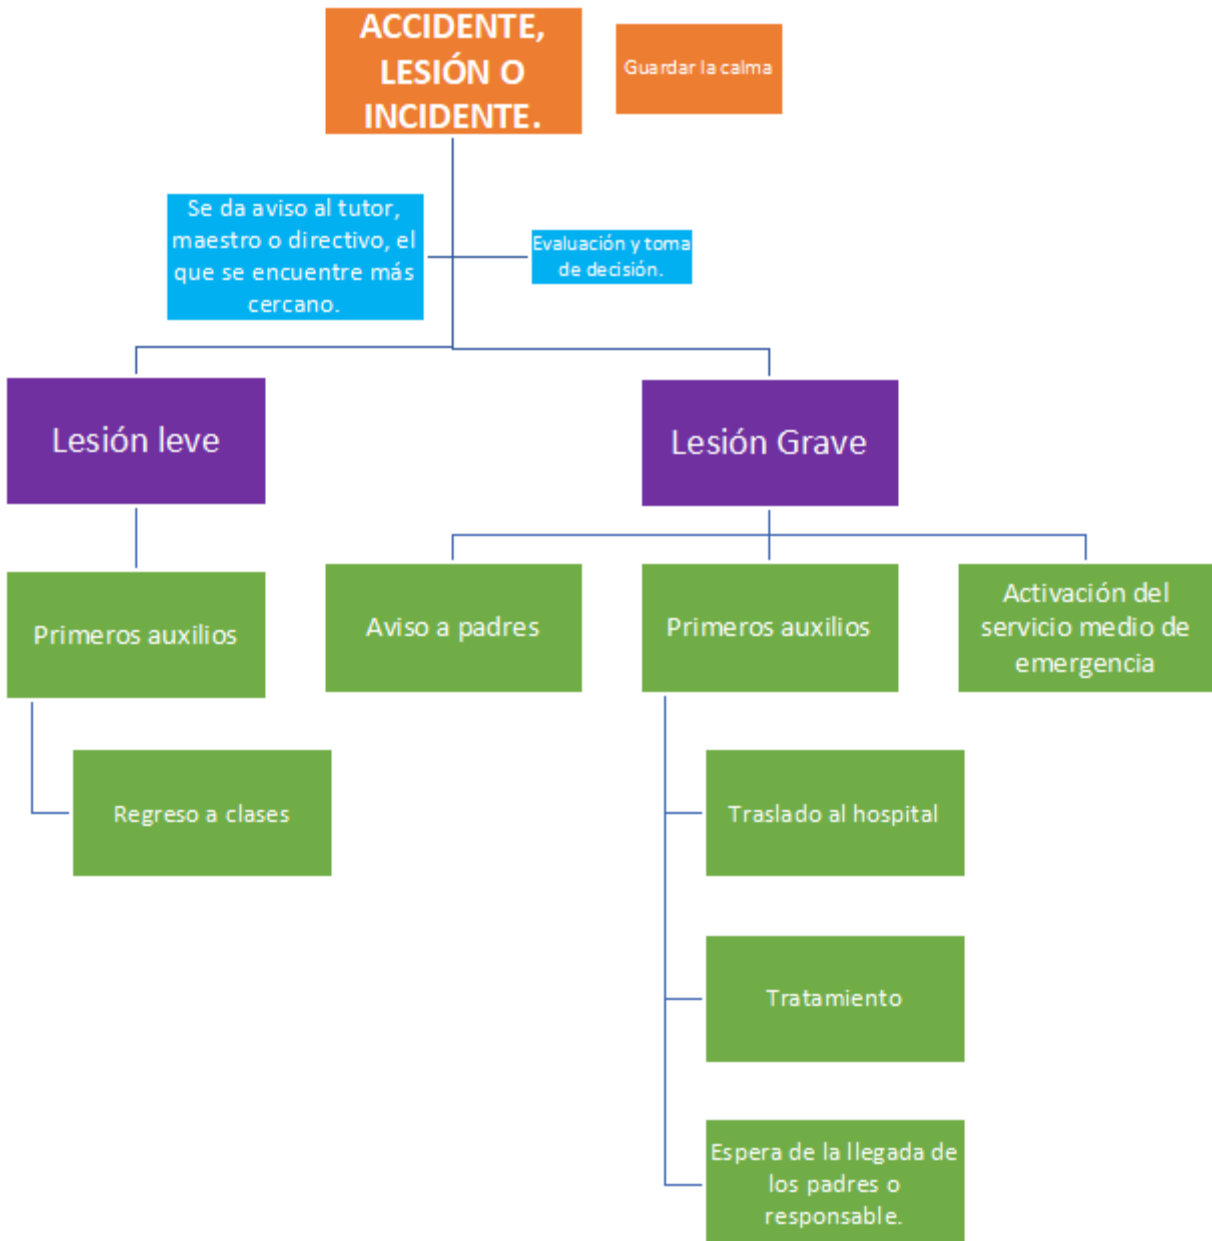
ACCIDENTE, LESIÓN O INCIDENTE.

Guardar la calma

Se da aviso al tutor, maestro o directivo, el que se encuentre más cercano.

Evaluación y toma de decisión.

Lesión leve

Lesión Grave

Primeros auxilios

Regreso a clases

Aviso a padres

Primeros auxilios

Activación del servicio medio de emergencia

Traslado al hospital

Tratamiento

Espera de la llegada de los padres o responsable.